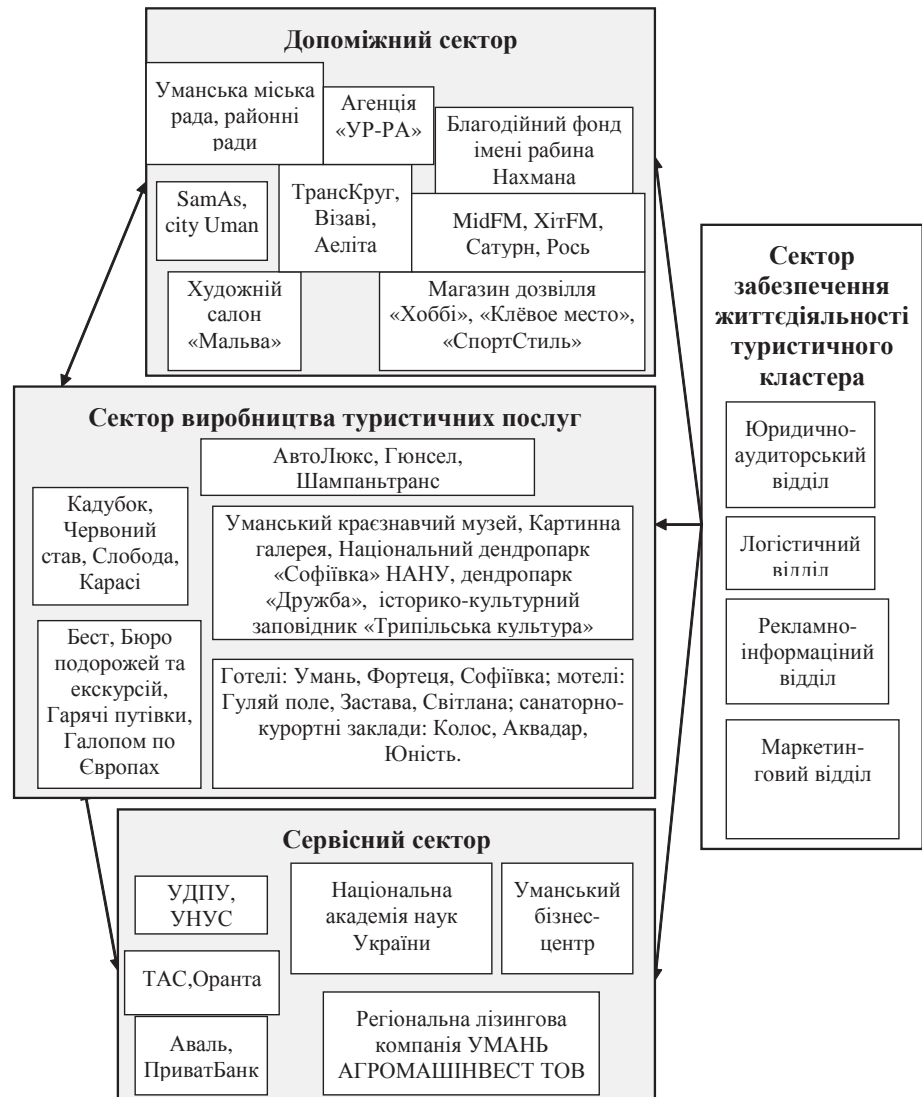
Допоміжний сектор

Уманська міська рада, районні ради

Агенція «УР-РА»

Благодійний фонд імені рабина Нахмана

SamAs, city Uman

ТрансКруг, Візаві, Аеліта

MidFM, ХітFM, Сатурн, Рось

Художній салон «Мальва»

Магазин дозвілля «Хоббі», «Клёвое место», «СпортСтиль»

Сектор забезпечення життєдіяльності туристичного кластера

Юридично-аудиторський відділ

Логістичний відділ

Рекламно-інформаційний відділ

Маркетинговий відділ

Сектор виробництва туристичних послуг

АвтоЛюкс, Гюнсел, Шампаньтранс

Кадубок, Червоний став, Слобода, Карасі

Уманський краєзнавчий музей, Картинна галерея, Національний дендропарк «Софіївка» НАНУ, дендропарк «Дружба», історико-культурний заповідник «Трипільська культура»

Бест, Бюро подорожей та екскурсій, Гарячі путівки, Галопом по Європах

Готелі: Умань, Фортеця, Софіївка; мотелі: Гуляй поле, Застава, Світлана; санаторно-курортні заклади: Колос, Аквадар, Юність.

Сервісний сектор

УДПУ, УНУС

Національна академія наук України

Уманський бізнес-центр

ТАС,Оранта

Аваль, ПриватБанк

Регіональна лізингова компанія УМАНЬ АГРОМАШІНВЕСТ ТОВ